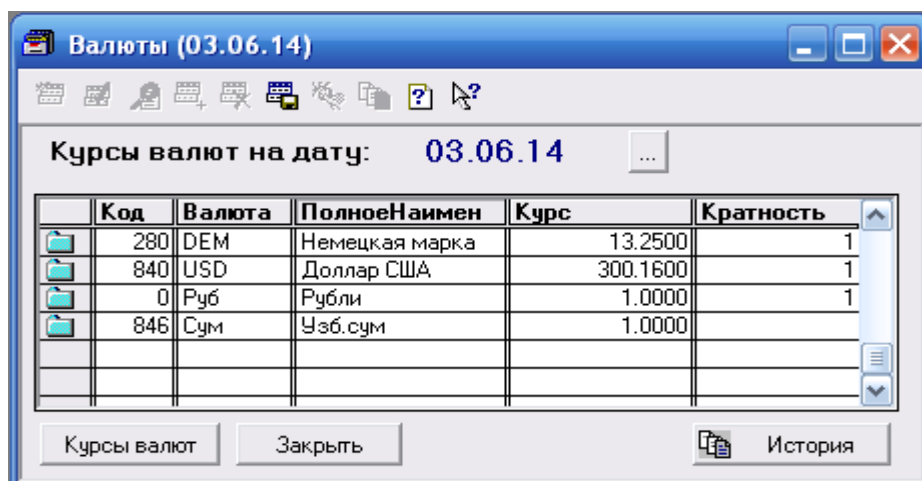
Валюты (03.06.14)

Курсы валют на дату: 03.06.14 ...

| Код | Валюта | ПолноеНаимен | Курс | Кратность |
|---|---|---|---|---|
| 280 | DEM | Немецкая марка | 13.2500 | 1 |
| 840 | USD | Доллар США | 300.1600 | 1 |
| 0 | Руб | Рубли | 1.0000 | 1 |
| 846 | Сум | Узб.сум | 1.0000 | |

Курсы валют Закрыть История